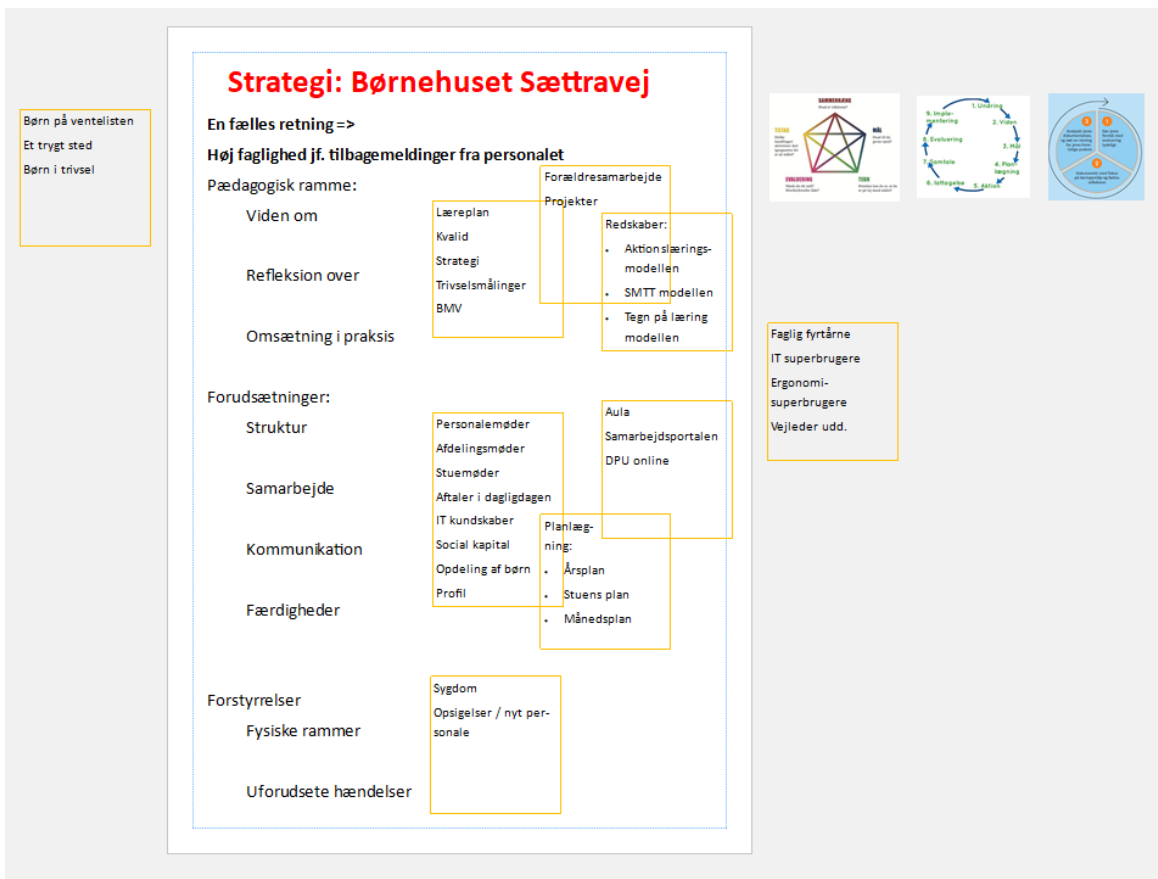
Børn på ventelisten
Et trygt sted
Børn i trivsel

Strategi: Børnehuset Sættravej

En fælles retning =>

Høj faglighed jf. tilbagemeldinger fra personalet

Pædagogisk ramme:

Viden om

Refleksion over

Omsætning i praksis

Læreplan
Kvalid
Strategi
Trivselsmålinger
BMV

Forældresamarbejde
Projekter

Redskaber:
- Aktionslæringsmodellen
- SMTT modellen
- Tegn på læring modellen

Forudsætninger:

Struktur

Samarbejde

Kommunikation

Færdigheder

Personalemøder
Afdelingsmøder
Stuemøder
Aftaler i dagligdagen
IT kundskaber
Social kapital
Opdeling af børn
Profil

Aula
Samarbejdsportalen
DPU online

Planlægning:
- Årsplan
- Stuens plan
- Månedsplan

Forstyrrelser

Fysiske rammer

Uforudsete hændelser

Sygdom
Opsigelser / nyt personale

SAMMENHÆNG
TEGN
MÅL
EVALUERING
TEGN

1. Undring
2. Viden
3. Mål
4. Planlægning
5. Aktion
6. Iagttagelse
7. Samtale
8. Evaluering
9. Implementering

Faglig fyrtårne
IT superbrugere
Ergonomisuperbrugere
Vejleder udd.